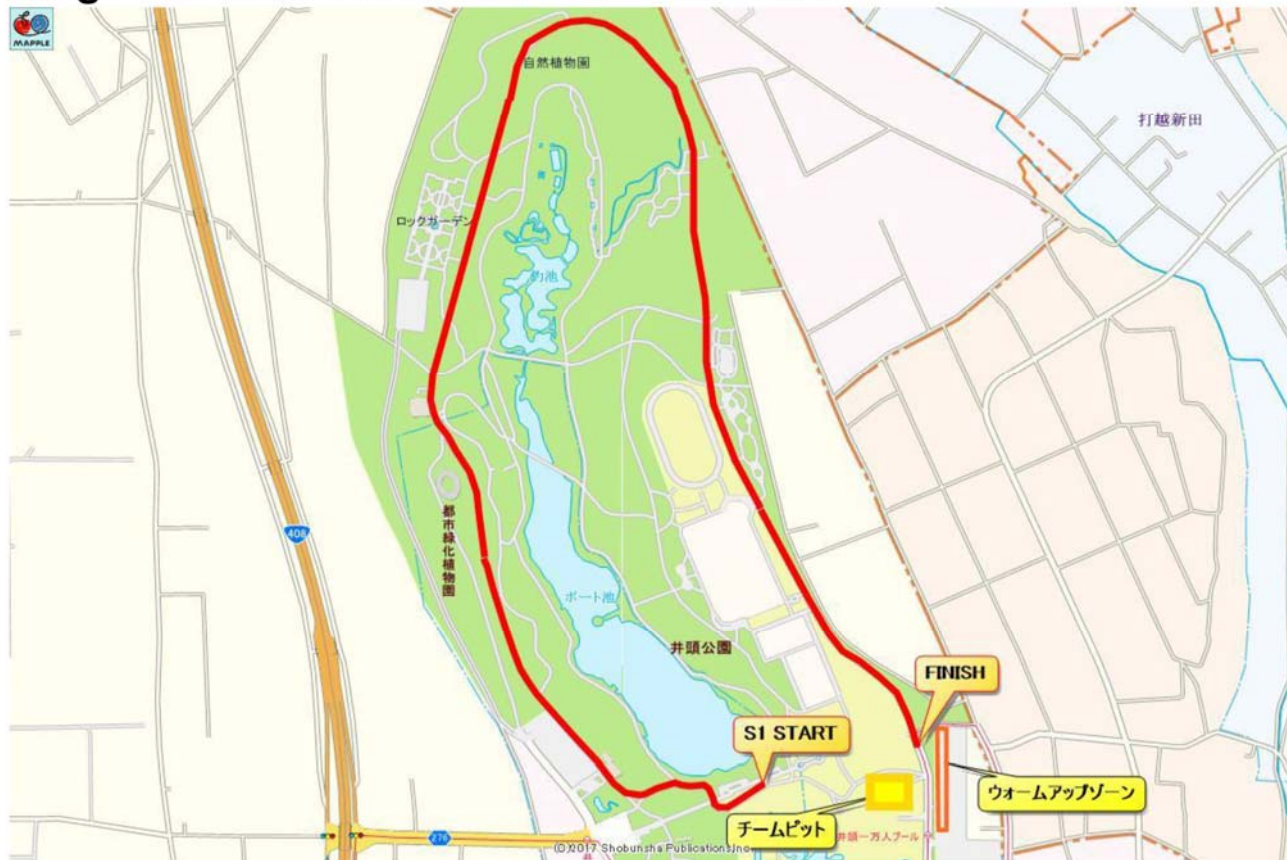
MAPPLE

自然植物園

打越新田

ロックガーデン

釣池

408

都市緑化植物園

ボート池

井頭公園

FINISH

S1 START

ウォームアップゾーン

チームピット

井頭一万人プール

276

(C)2017 Shobunsha Publications,Inc.